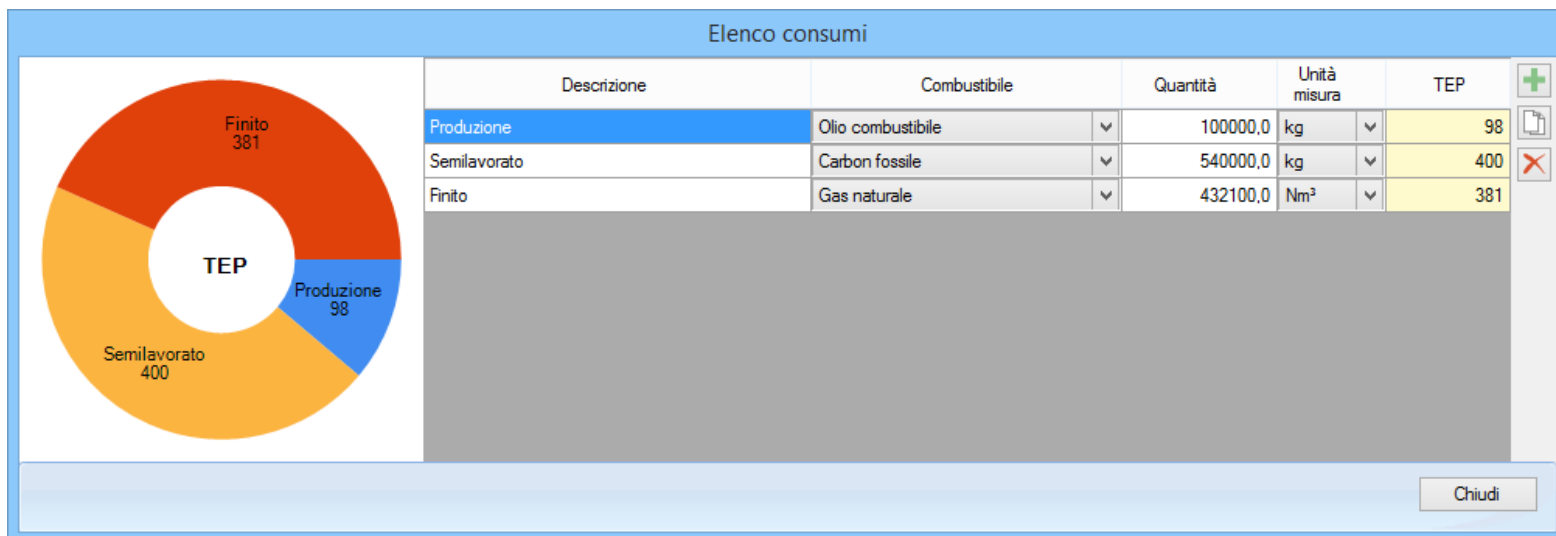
Elenco consumi

Finito
381

TEP

Produzione
98

Semilavorato
400

| Descrizione | Combustibile | Quantità | Unità misura | TEP |
|---|---|---|---|---|
| Produzione | Olio combustibile | 100000,0 | kg | 98 |
| Semilavorato | Carbon fossile | 540000,0 | kg | 400 |
| Finito | Gas naturale | 432100,0 | Nm³ | 381 |

Chiudi